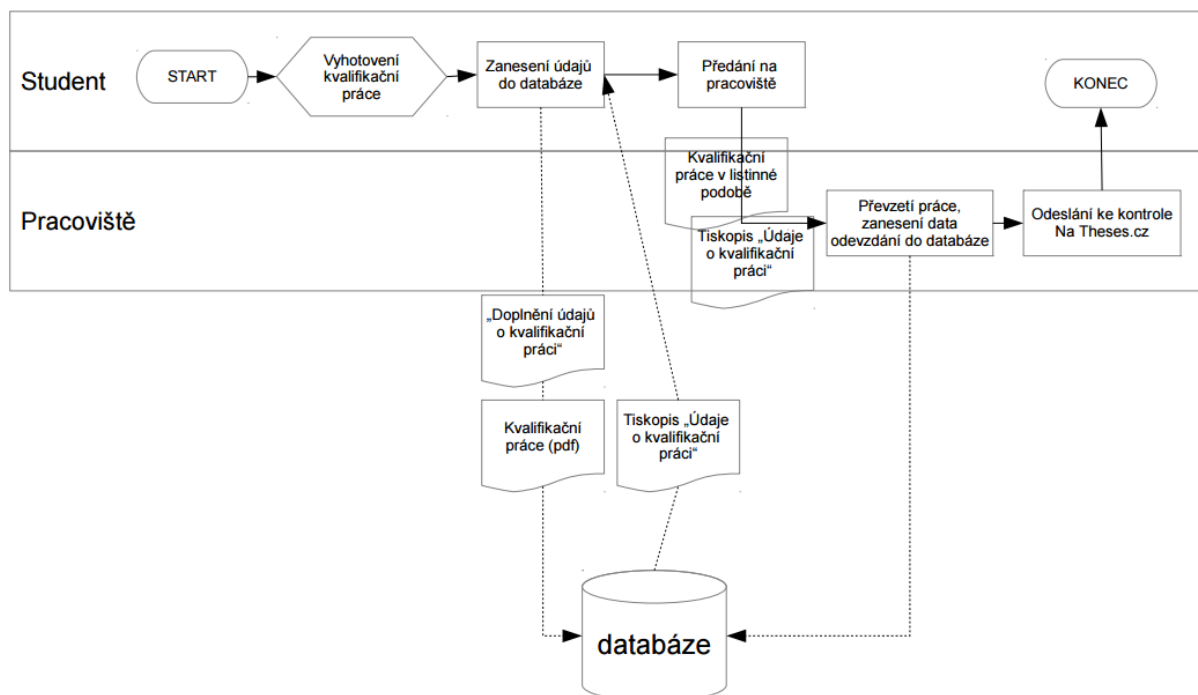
Student

START

Vyhotovení kvalifikační práce

Zanesení údajů do databáze

Předání na pracoviště

KONEC

Pracoviště

Kvalifikační práce v listinné podobě

Tiskopis „Údaje o kvalifikační práci“

Převzetí práce, zanesení data odevzdání do databáze

Odeslání ke kontrole Na Theses.cz

„Doplnění údajů o kvalifikační práci“

Kvalifikační práce (pdf)

Tiskopis „Údaje o kvalifikační práci“

databáze